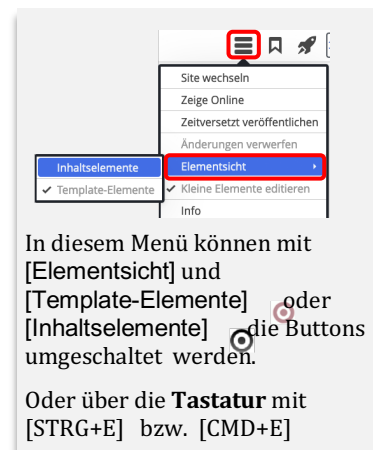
Site wechseln
Zeige Online
Zeitversetzt veröffentlichen
Änderungen verwerfen
Elementsicht
✓ Kleine Elemente editieren
Info

Inhaltselemente
✓ Template-Elemente

In diesem Menü können mit [Elementsicht] und [Template-Elemente] oder [Inhaltselemente] die Buttons umgeschaltet werden.

Oder über die **Tastatur** mit [STRG+E] bzw. [CMD+E]